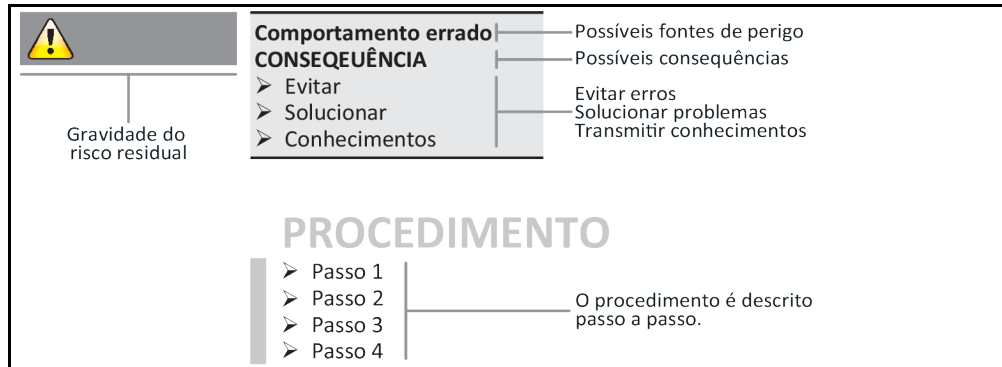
Gravidade do risco residual

Comportamento errado
CONSEQEUÊNCIA
➢ Evitar
➢ Solucionar
➢ Conhecimentos

Possíveis fontes de perigo
Possíveis consequências
Evitar erros
Solucionar problemas
Transmitir conhecimentos

PROCEDIMENTO
➢ Passo 1
➢ Passo 2
➢ Passo 3
➢ Passo 4

O procedimento é descrito passo a passo.